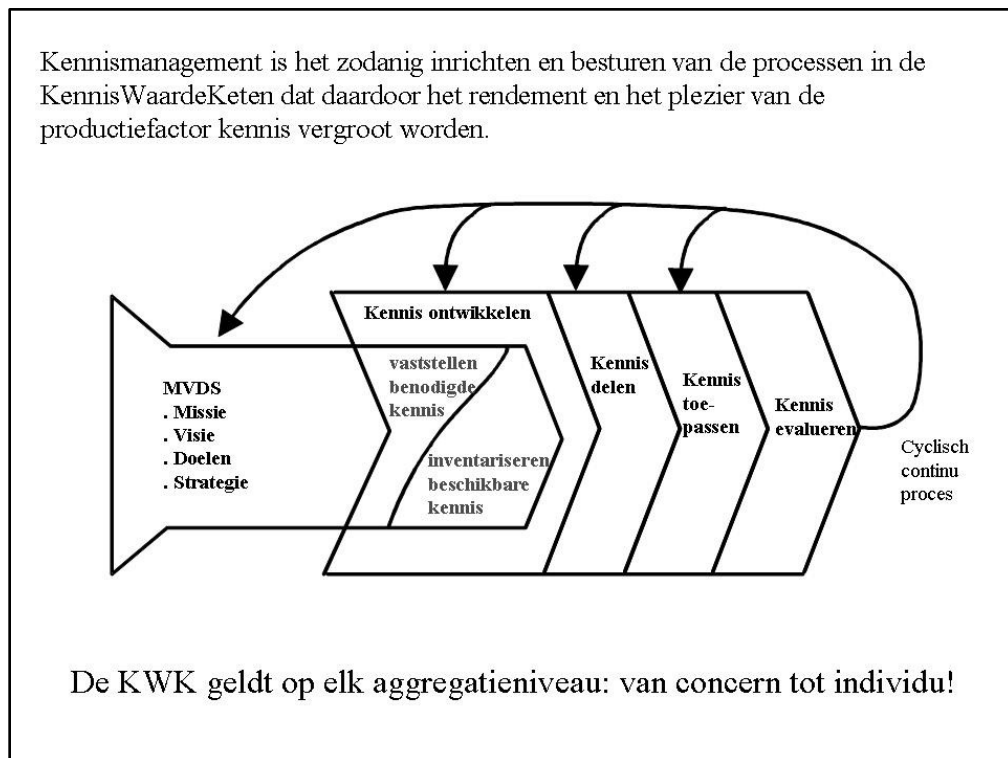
Kennismanagement is het zodanig inrichten en besturen van de processen in de KennisWaardeKeten dat daardoor het rendement en het plezier van de productiefactor kennis vergroot worden.

MVDS
. Missie
. Visie
. Doelen
. Strategie

Kennis ontwikkelen

vaststellen benodigde kennis

inventariseren beschikbare kennis

Kennis delen

Kennis toe-passen

Kennis evalueren

Cyclisch continu proces

De KWK geldt op elk aggregatieniveau: van concern tot individu!